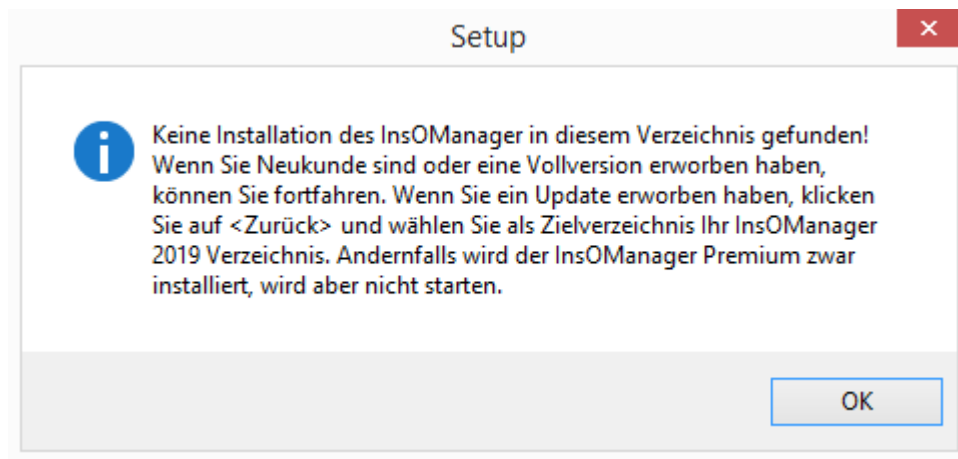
Setup

Keine Installation des InsOManager in diesem Verzeichnis gefunden! Wenn Sie Neukunde sind oder eine Vollversion erworben haben, können Sie fortfahren. Wenn Sie ein Update erworben haben, klicken Sie auf <Zurück> und wählen Sie als Zielverzeichnis Ihr InsOManager 2019 Verzeichnis. Andernfalls wird der InsOManager Premium zwar installiert, wird aber nicht starten.

OK